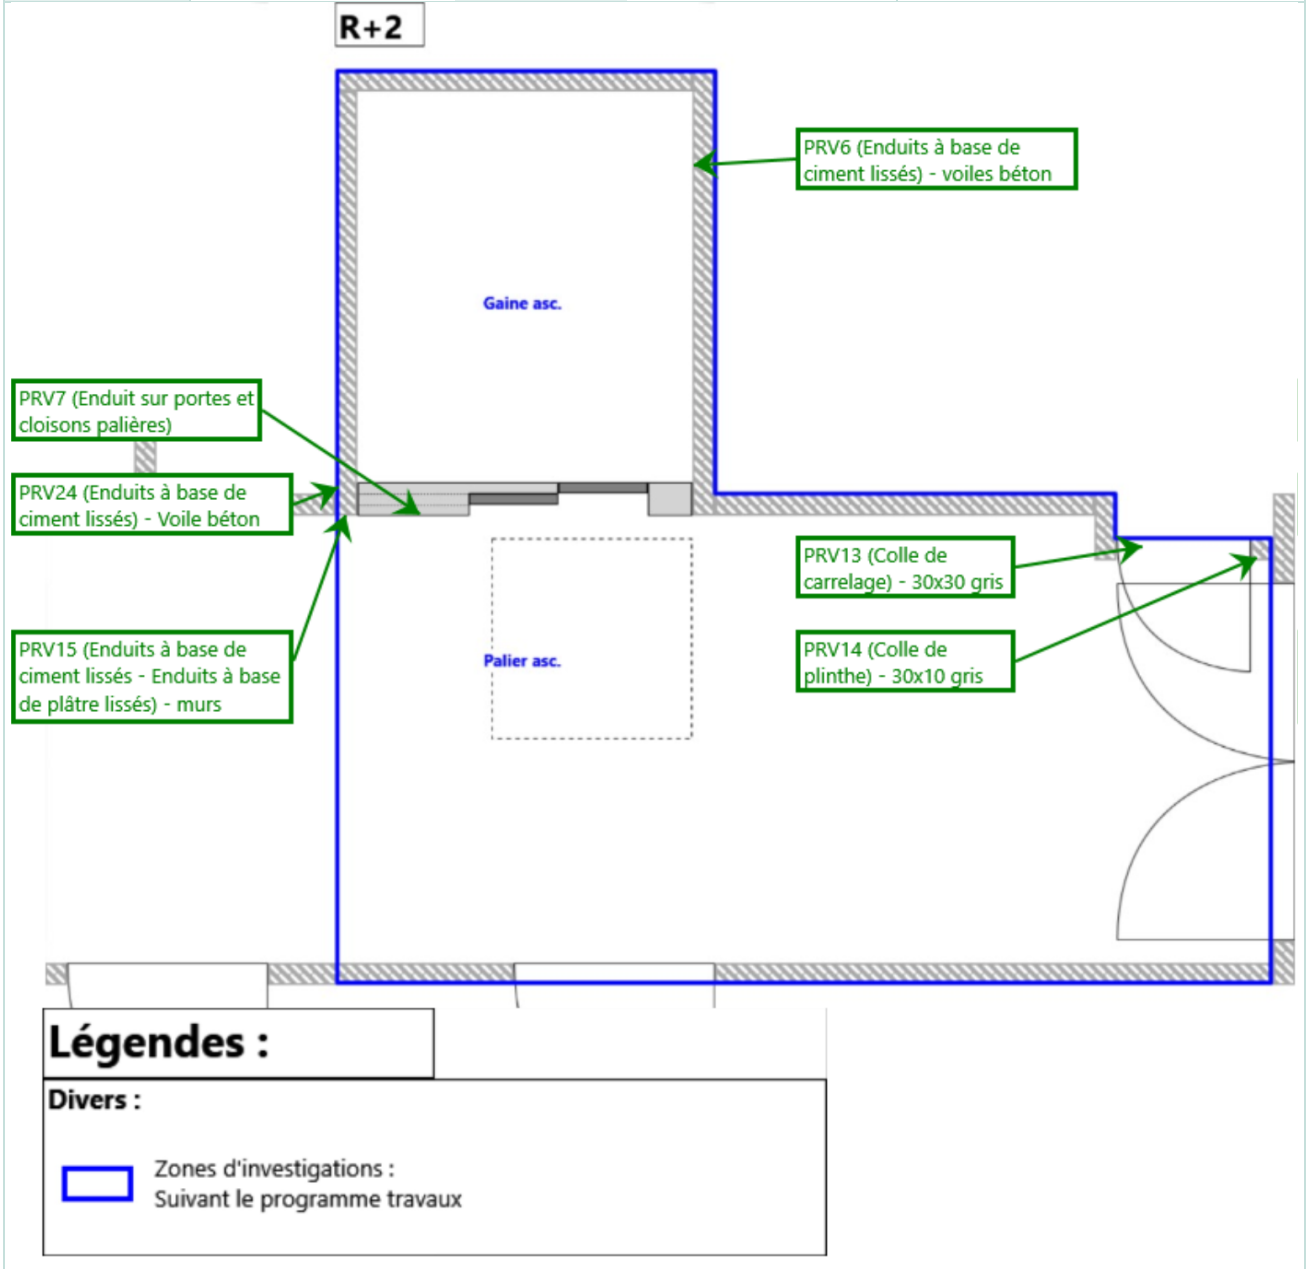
R+2

PRV6 (Enduits à base de ciment lissés) - voiles béton

Gaine asc.

PRV7 (Enduit sur portes et cloisons palières)

PRV24 (Enduits à base de ciment lissés) - Voile béton

PRV13 (Colle de carrelage) - 30x30 gris

PRV14 (Colle de plinthe) - 30x10 gris

PRV15 (Enduits à base de ciment lissés - Enduits à base de plâtre lissés) - murs

Palier asc.

Légendes :

Divers :

Zones d'investigations :
Suivant le programme travaux